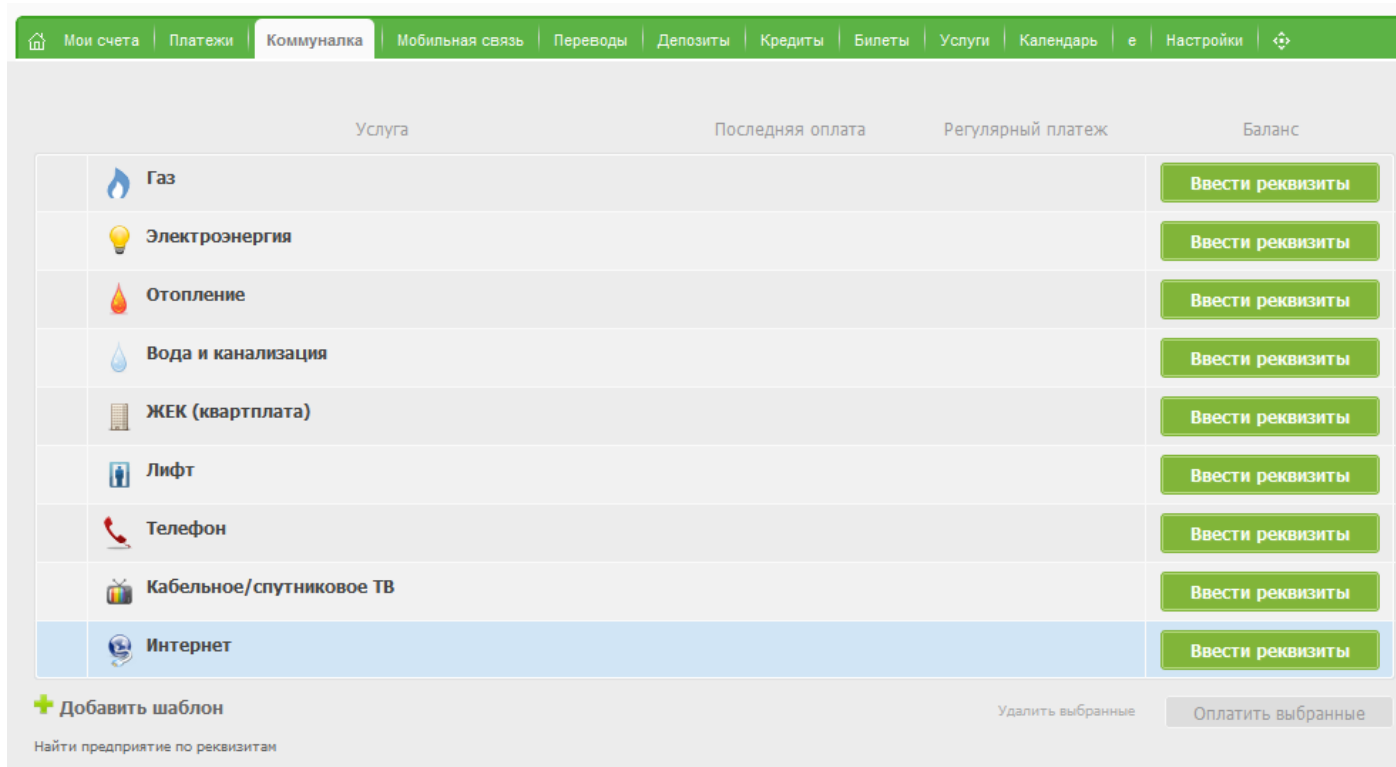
Мои счета | Платежи | Коммуналка | Мобильная связь | Переводы | Депозиты | Кредиты | Билеты | Услуги | Календарь | е | Настройки

| Услуга | Последняя оплата | Регулярный платеж | Баланс |
|---|---|---|---|
| Газ | | | Ввести реквизиты |
| Электроэнергия | | | Ввести реквизиты |
| Отопление | | | Ввести реквизиты |
| Вода и канализация | | | Ввести реквизиты |
| ЖЕК (квартплата) | | | Ввести реквизиты |
| Лифт | | | Ввести реквизиты |
| Телефон | | | Ввести реквизиты |
| Кабельное/спутниковое ТВ | | | Ввести реквизиты |
| Интернет | | | Ввести реквизиты |

Добавить шаблон

Удалить выбранные

Оплатить выбранные

Найти предприятие по реквизитам